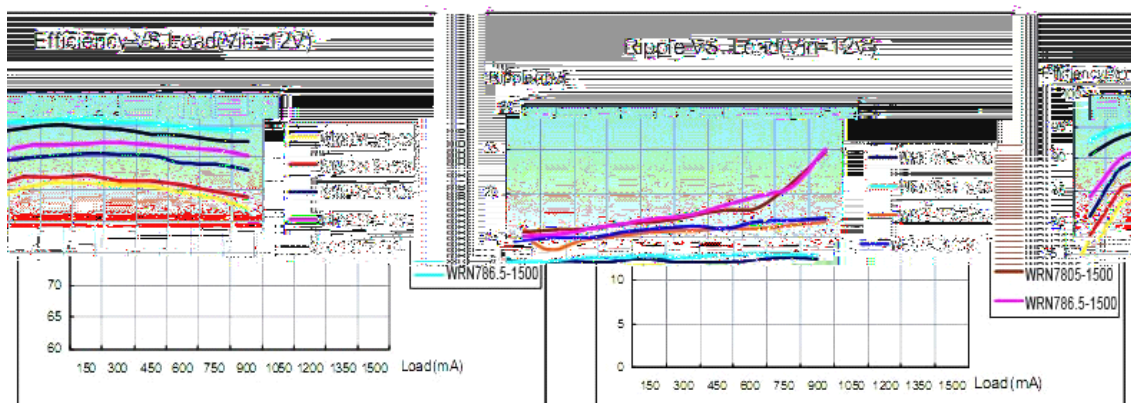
Efficiency VS Load(Vin=12V)

70
65
60
150 300 450 600 750 900 1050 1200 1350 1500 Load(mA)

WRN786.5-1500

Ripple VS Load(Vin=12V)

Ripple(mV)

10
5
0
150 300 450 600 750 900 1050 1200 1350 1500 Load(mA)

Efficiency(%)

WRN7805-1500
WRN786.5-1500